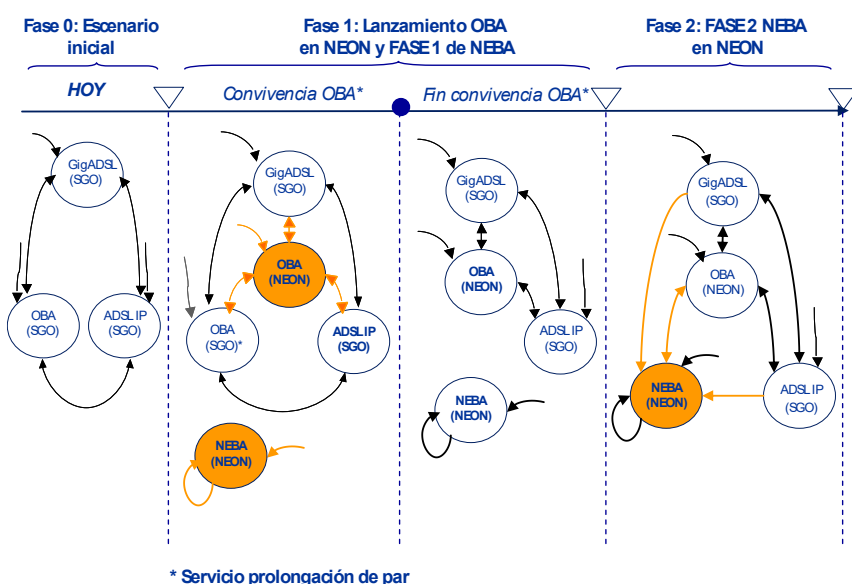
Fase 0: Escenario inicial

Fase 1: Lanzamiento OBA en NEON y FASE 1 de NEBA

Fase 2: FASE 2 NEBA en NEON

HOY

Convivencia OBA*

Fin convivencia OBA*

GigADSL (SGO)

OBA (SGO)

ADSL IP (SGO)

GigADSL (SGO)

OBA (NEON)

OBA (SGO)*

ADSL IP (SGO)

NEBA (NEON)

GigADSL (SGO)

OBA (NEON)

ADSL IP (SGO)

NEBA (NEON)

GigADSL (SGO)

OBA (NEON)

NEBA (NEON)

ADSL IP (SGO)

* Servicio prolongación de par